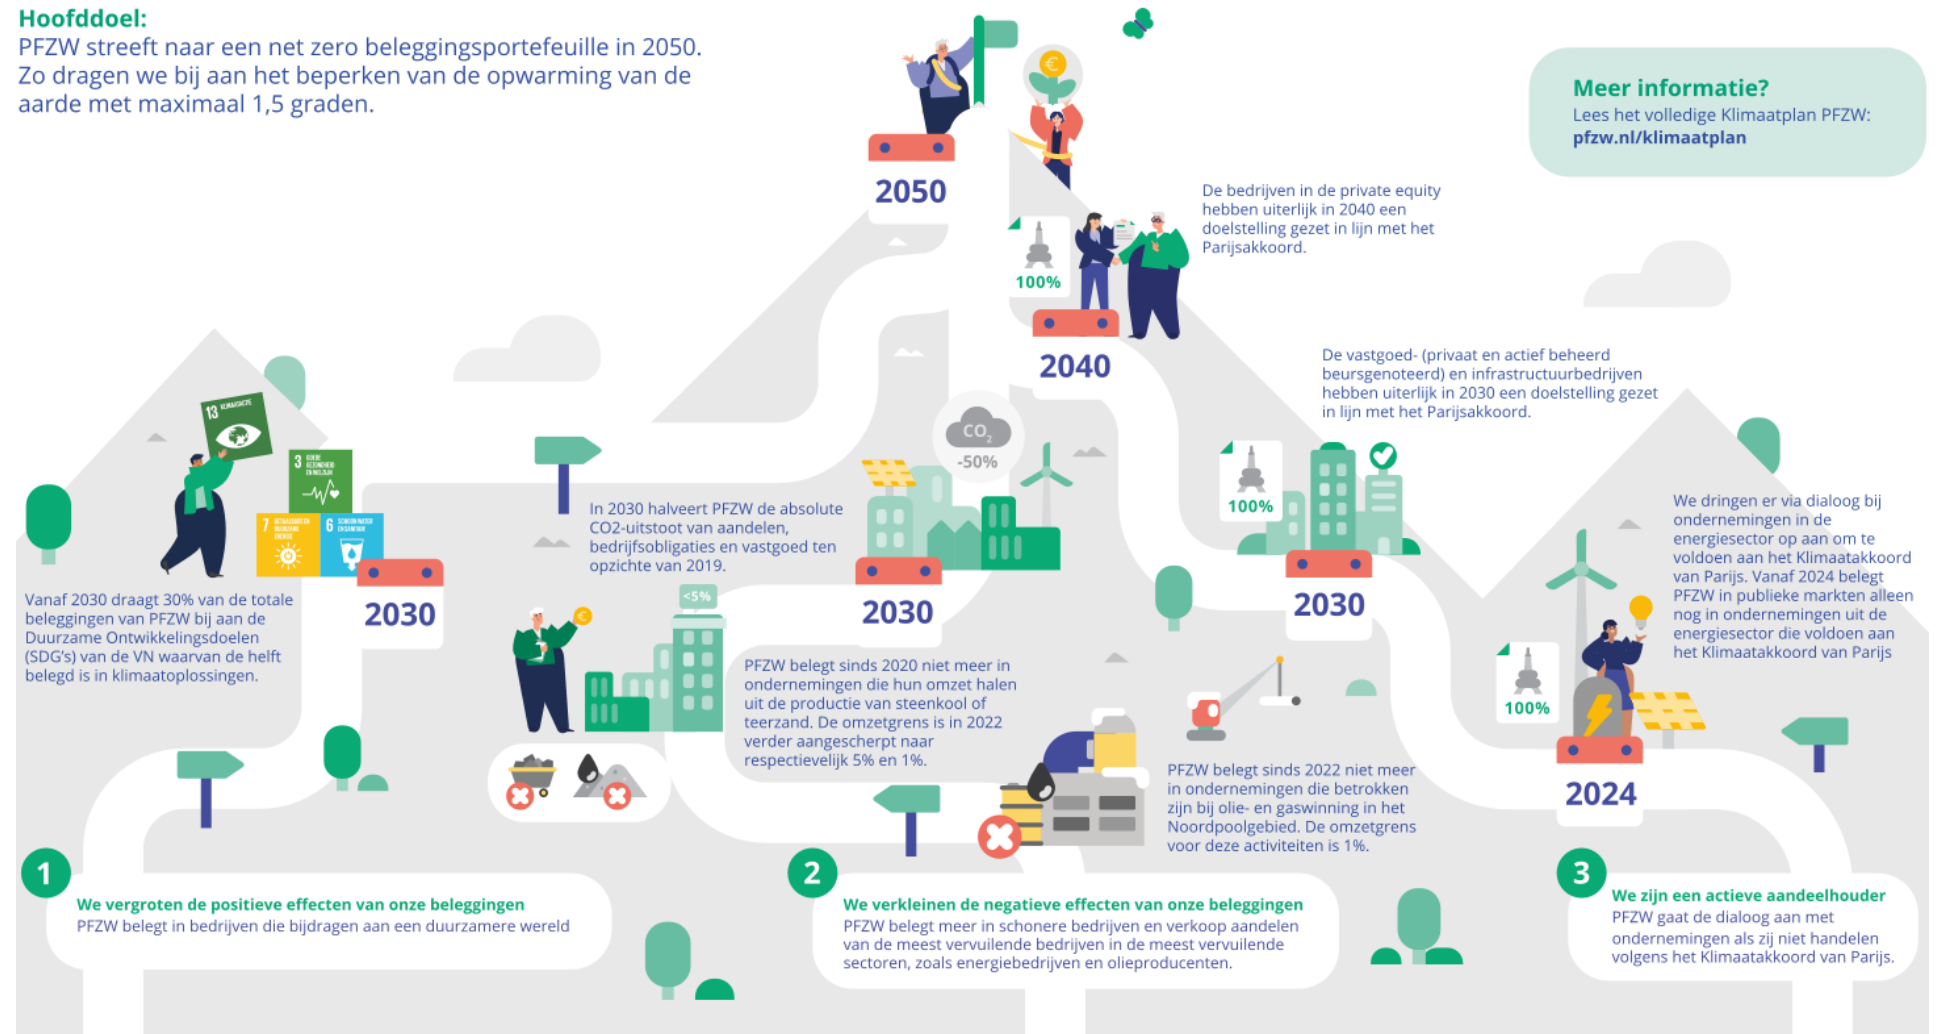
Hoofddoel:
PFZW streeft naar een net zero beleggingsportefeuille in 2050. Zo dragen we bij aan het beperken van de opwarming van de aarde met maximaal 1,5 graden.

Meer informatie?
Lees het volledige Klimaatplan PFZW:
pfzw.nl/klimaatplan

2050

De bedrijven in de private equity hebben uiterlijk in 2040 een doelstelling gezet in lijn met het Parijsakkoord.

100%

2040

De vastgoed- (privaat en actief beheerd beursgenoteerd) en infrastructuurbedrijven hebben uiterlijk in 2030 een doelstelling gezet in lijn met het Parijsakkoord.

13 KLIMAATACTIE

3 GOEDE GEZONDHEID EN WELZIJN

7 BETAALBARE EN DUURZAME ENERGIE

6 SCHOON WATER EN SANITAIR

$CO_2$
-50%

In 2030 halveert PFZW de absolute CO2-uitstoot van aandelen, bedrijfsobligaties en vastgoed ten opzichte van 2019.

100%

2030

2030

2030

Vanaf 2030 draagt 30% van de totale beleggingen van PFZW bij aan de Duurzame Ontwikkelingsdoelen (SDG's) van de VN waarvan de helft belegd is in klimaatoplossingen.

<5%

PFZW belegt sinds 2020 niet meer in ondernemingen die hun omzet halen uit de productie van steenkool of teerzand. De omzetgrens is in 2022 verder aangescherpt naar respectievelijk 5% en 1%.

We dringen er via dialoog bij ondernemingen in de energiesector op aan om te voldoen aan het Klimaatakkoord van Parijs. Vanaf 2024 belegt PFZW in publieke markten alleen nog in ondernemingen uit de energiesector die voldoen aan het Klimaatakkoord van Parijs

100%

PFZW belegt sinds 2022 niet meer in ondernemingen die betrokken zijn bij olie- en gaswinning in het Noordpoolgebied. De omzetgrens voor deze activiteiten is 1%.

2024

1
We vergroten de positieve effecten van onze beleggingen
PFZW belegt in bedrijven die bijdragen aan een duurzamere wereld

2
We verkleinen de negatieve effecten van onze beleggingen
PFZW belegt meer in schonere bedrijven en verkoop aandelen van de meest vervuilende bedrijven in de meest vervuilende sectoren, zoals energiebedrijven en olieproducenten.

3
We zijn een actieve aandeelhouder
PFZW gaat de dialoog aan met ondernemingen als zij niet handelen volgens het Klimaatakkoord van Parijs.